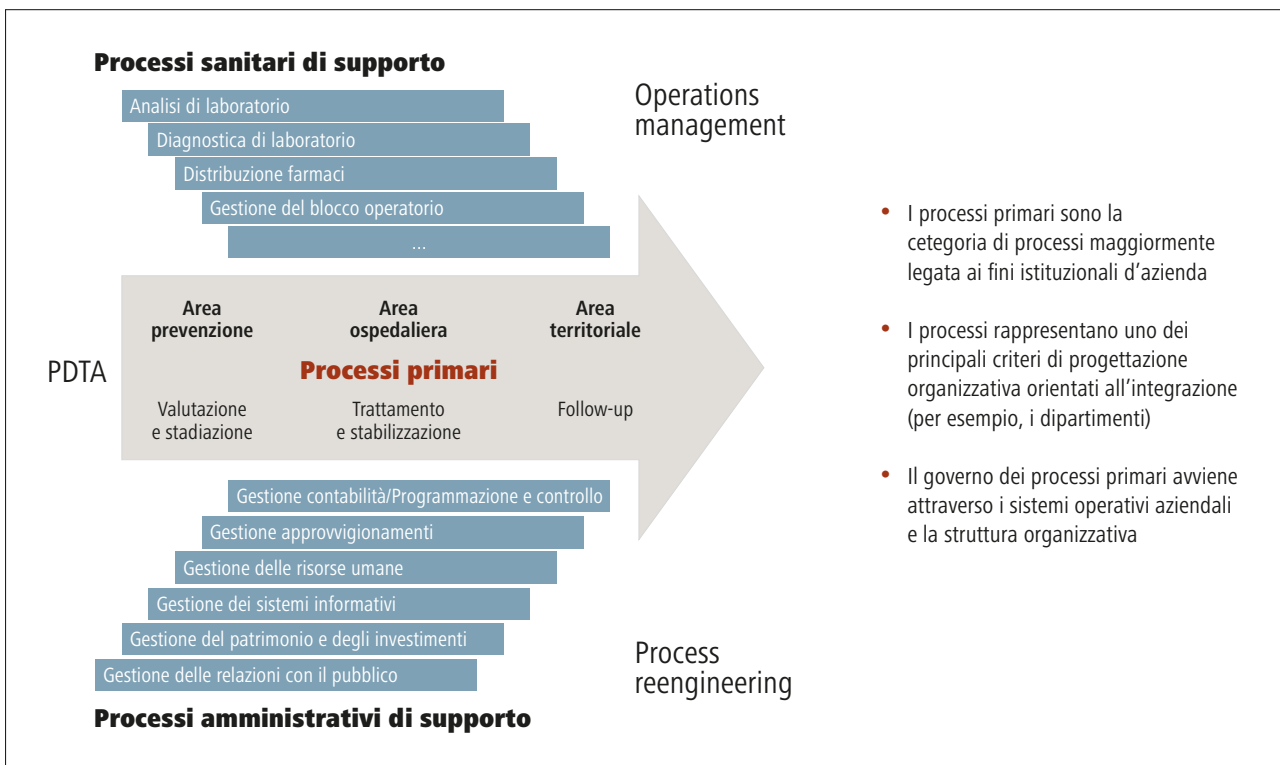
Processi sanitari di supporto

Analisi di laboratorio

Diagnostica di laboratorio

Distribuzione farmaci

Gestione del blocco operatorio

...

Operations management

PDTA

Area prevenzione

Area ospedaliera

Area territoriale

Processi primari

Valutazione e stadiazione

Trattamento e stabilizzazione

Follow-up

Gestione contabilità/Programmazione e controllo

Gestione approvvigionamenti

Gestione delle risorse umane

Gestione dei sistemi informativi

Gestione del patrimonio e degli investimenti

Gestione delle relazioni con il pubblico

Processi amministrativi di supporto

Process reengineering

• I processi primari sono la cetegoria di processi maggiormente legata ai fini istituzionali d'azienda

• I processi rappresentano uno dei principali criteri di progettazione organizzativa orientati all'integrazione (per esempio, i dipartimenti)

• Il governo dei processi primari avviene attraverso i sistemi operativi aziendali e la struttura organizzativa